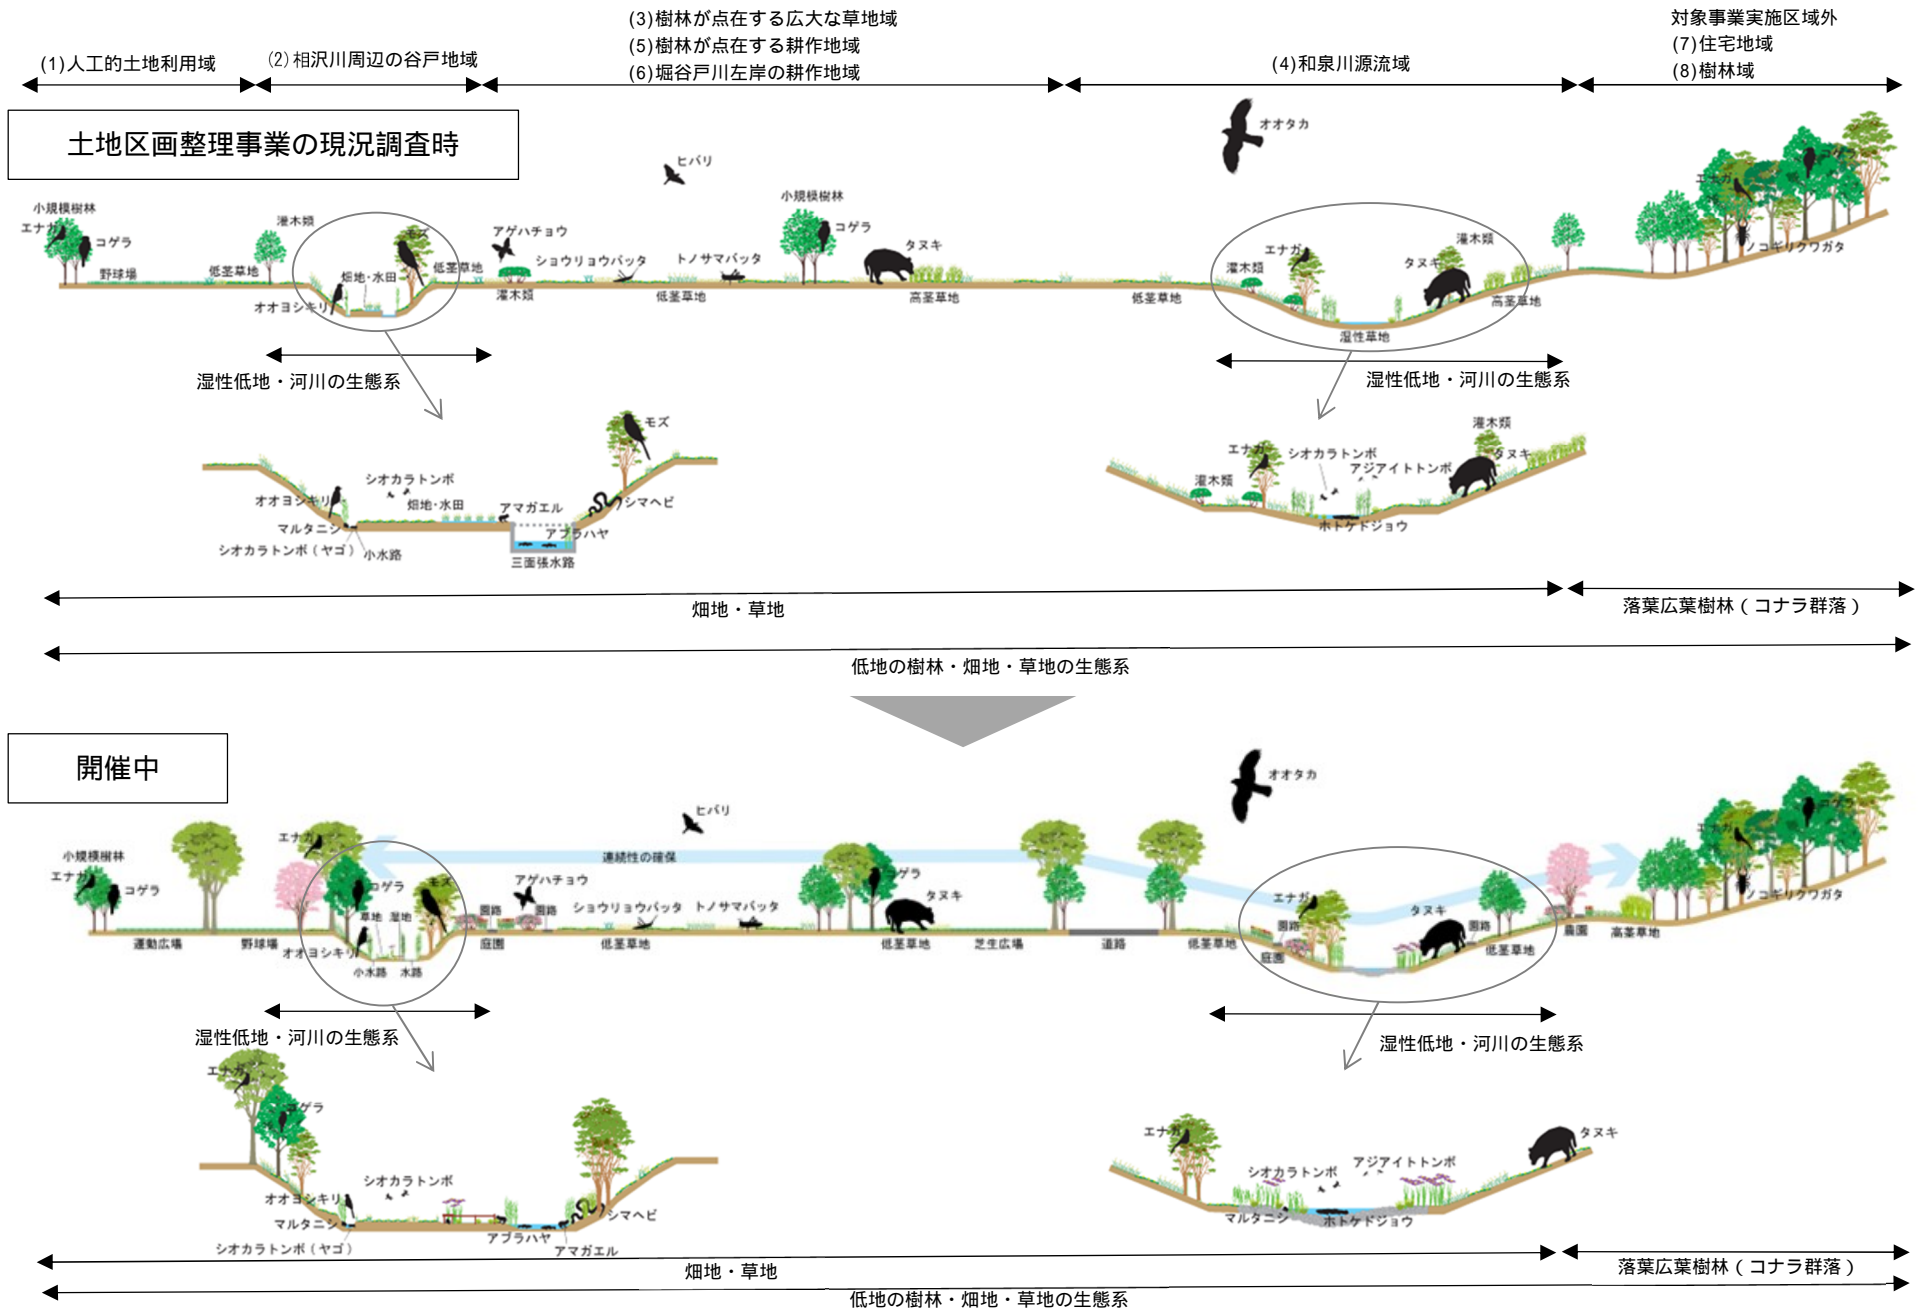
(1)人工的土地利用域
(2)相沢川周辺の谷戸地域
(3)樹林が点在する広大な草地域
(5)樹林が点在する耕作地域
(6)堀谷戸川左岸の耕作地域
(4)和泉川源流域
対象事業実施区域外
(7)住宅地域
(8)樹林域

土地区画整理事業の現況調査時

オオタカ
ヒバリ
小規模樹林
エナガ
コゲラ
野球場
灌木類
モズ
低茎草地
畑地・水田
オオヨシキリ
アゲハチョウ
ショウリョウバッタ
トノサマバッタ
灌木類
低茎草地
小規模樹林
コゲラ
タヌキ
高茎草地
低茎草地
エナガ
灌木類
灌木類
タヌキ
高茎草地
湿性草地
エナガ
コゲラ
ノコギリクワガタ

湿性低地・河川の生態系
湿性低地・河川の生態系

モズ
シオカラトンボ
オオヨシキリ
畑地・水田
アマガエル
シマヘビ
マルタニシ
アブラハヤ
シオカラトンボ（ヤゴ）
小水路
三面張水路
灌木類
エナガ
シオカラトンボ
タヌキ
アジアイトトンボ
灌木類
ホトケドジョウ

畑地・草地
落葉広葉樹林（コナラ群落）
低地の樹林・畑地・草地の生態系

開催中

オオタカ
ヒバリ
小規模樹林
エナガ
コゲラ
エナガ
コゲラ
モズ
連続性の確保
アゲハチョウ
園路
園路
ショウリョウバッタ
トノサマバッタ
コゲラ
タヌキ
草地
湿地
運動広場
野球場
オオヨシキリ
小水路
水路
庭園
低茎草地
低茎草地
芝生広場
道路
低茎草地
エナガ
園路
タヌキ
園路
庭園
低茎草地
農園
高茎草地
エナガ
コゲラ
ノコギリクワガタ

湿性低地・河川の生態系
湿性低地・河川の生態系

エナガ
コゲラ
シオカラトンボ
オオヨシキリ
マルタニシ
シマヘビ
シオカラトンボ（ヤゴ）
アブラハヤ
アマガエル
エナガ
タヌキ
シオカラトンボ
アジアイトトンボ
マルタニシ
ホトケドジョウ

畑地・草地
落葉広葉樹林（コナラ群落）
低地の樹林・畑地・草地の生態系